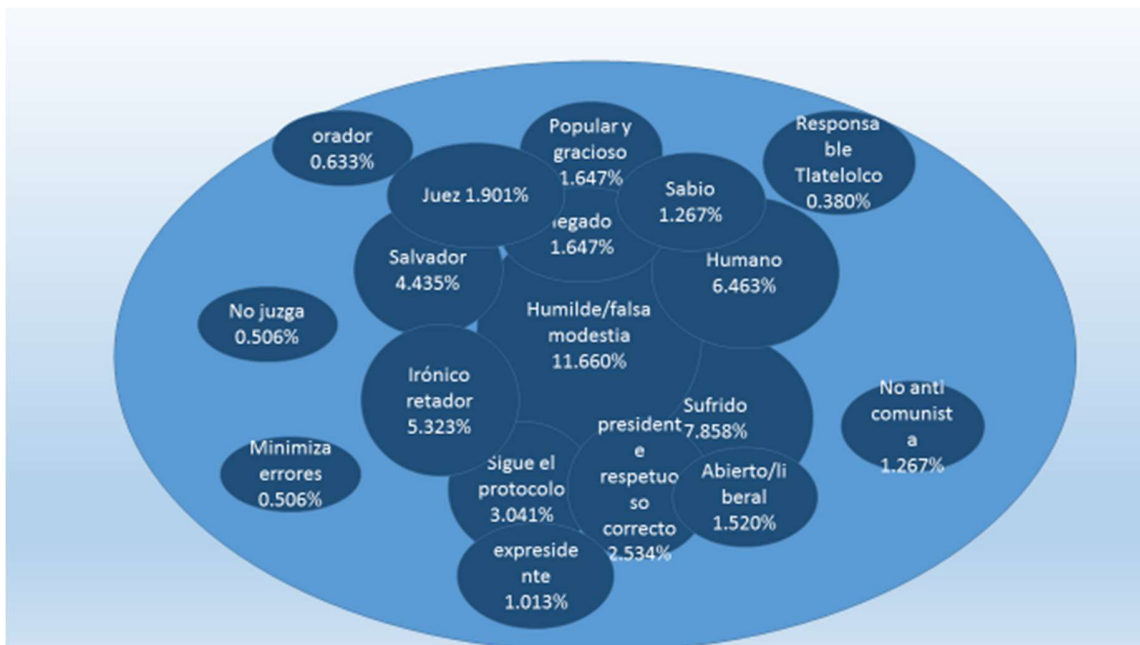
orador 0.633%

Popular y gracioso 1.647%

Responsable Tlatelolco 0.380%

Juez 1.901%

Sabio 1.267%

legado 1.647%

Salvador 4.435%

Humano 6.463%

No juzga 0.506%

Humilde/falsa modestia 11.660%

Irónico retador 5.323%

Sufrido 7.858%

No anti comunista 1.267%

Minimiza errores 0.506%

president e respetuoso correcto 2.534%

Sigue el protocolo 3.041%

Abierto/liberal 1.520%

expresidente 1.013%